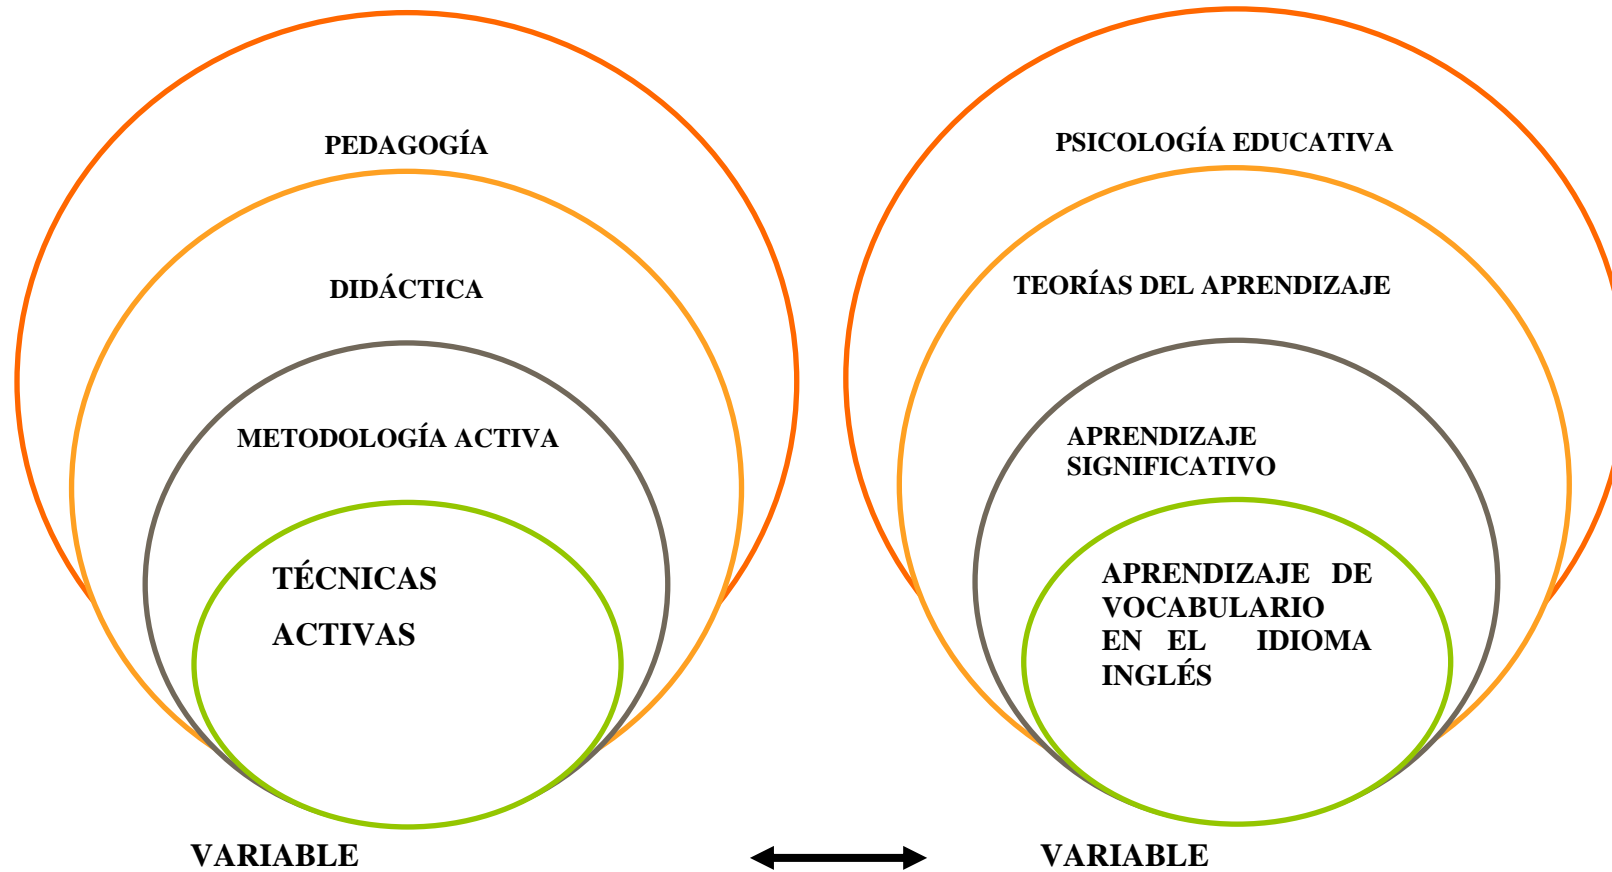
PEDAGOGÍA

DIDÁCTICA

METODOLOGÍA ACTIVA

TÉCNICAS ACTIVAS

VARIABLE

PSICOLOGÍA EDUCATIVA

TEORÍAS DEL APRENDIZAJE

APRENDIZAJE SIGNIFICATIVO

APRENDIZAJE DE VOCABULARIO EN EL IDIOMA INGLÉS

VARIABLE